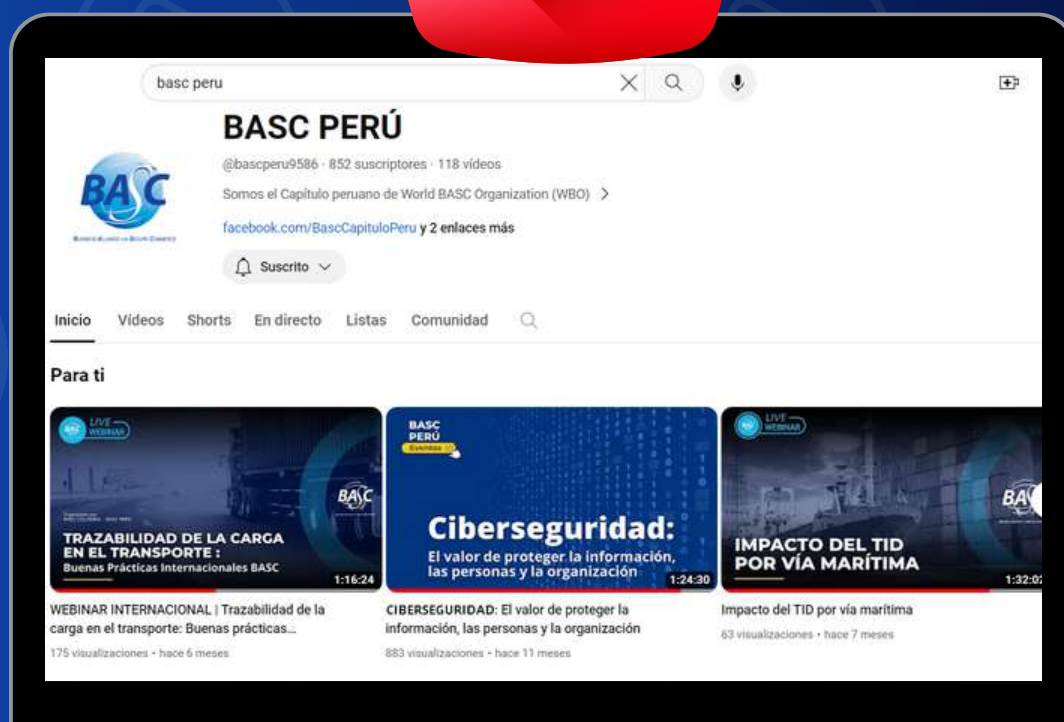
basc peru

BASC PERÚ

@bascperu9586 · 852 suscriptores · 118 vídeos

Somos el Capítulo peruano de World BASC Organization (WBO) >

facebook.com/BascCapituloPeru y 2 enlaces más

Suscrito

BASC

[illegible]

Inicio Vídeos Shorts En directo Listas Comunidad

Para ti

LIVE WEBINAR

BASC

TRAZABILIDAD DE LA CARGA EN EL TRANSPORTE : Buenas Prácticas Internacionales BASC

1:16:24

WEBINAR INTERNACIONAL | Trazabilidad de la carga en el transporte: Buenas prácticas...

175 visualizaciones • hace 6 meses

BASC PERÚ Eventos

Ciberseguridad: El valor de proteger la información, las personas y la organización

1:24:30

CIBERSEGURIDAD: El valor de proteger la información, las personas y la organización

883 visualizaciones • hace 11 meses

LIVE WEBINAR

BAS

IMPACTO DEL TID POR VÍA MARÍTIMA

1:32:0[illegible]

Impacto del TID por vía marítima

63 visualizaciones • hace 7 meses